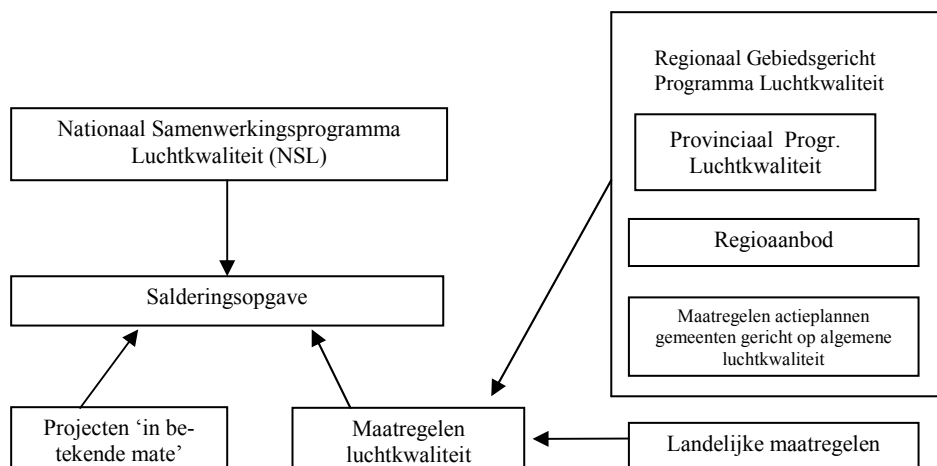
Regionaal Gebiedsgericht Programma Luchtkwaliteit

Provinciaal Progr. Luchtkwaliteit

Regioaanbod

Maatregelen actieplannen gemeenten gericht op algemene luchtkwaliteit

Nationaal Samenwerkingsprogramma Luchtkwaliteit (NSL)

Salderingsopgave

Projecten 'in betekende mate'

Maatregelen luchtkwaliteit

Landelijke maatregelen